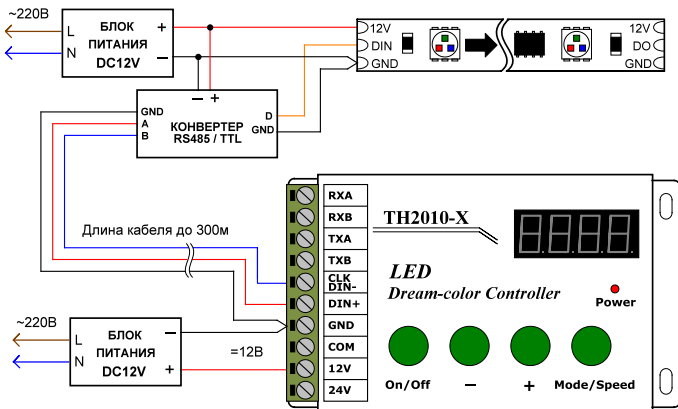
~220В
L
N
БЛОК
ПИТАНИЯ
DC12V
+
−
12V
DIN
GND
12V
DO
GND
− +
GND
A
B
КОНВЕРТЕР
RS485 / TTL
D
GND
RXA
RXB
TXA
TXB
CLK
DIN-
DIN+
GND
COM
12V
24V
TH2010-X
Длина кабеля до 300м
LED
Dream-color Controller
Power
~220В
L
N
БЛОК
ПИТАНИЯ
DC12V
−
+
=12В
On/Off
−
+
Mode/Speed